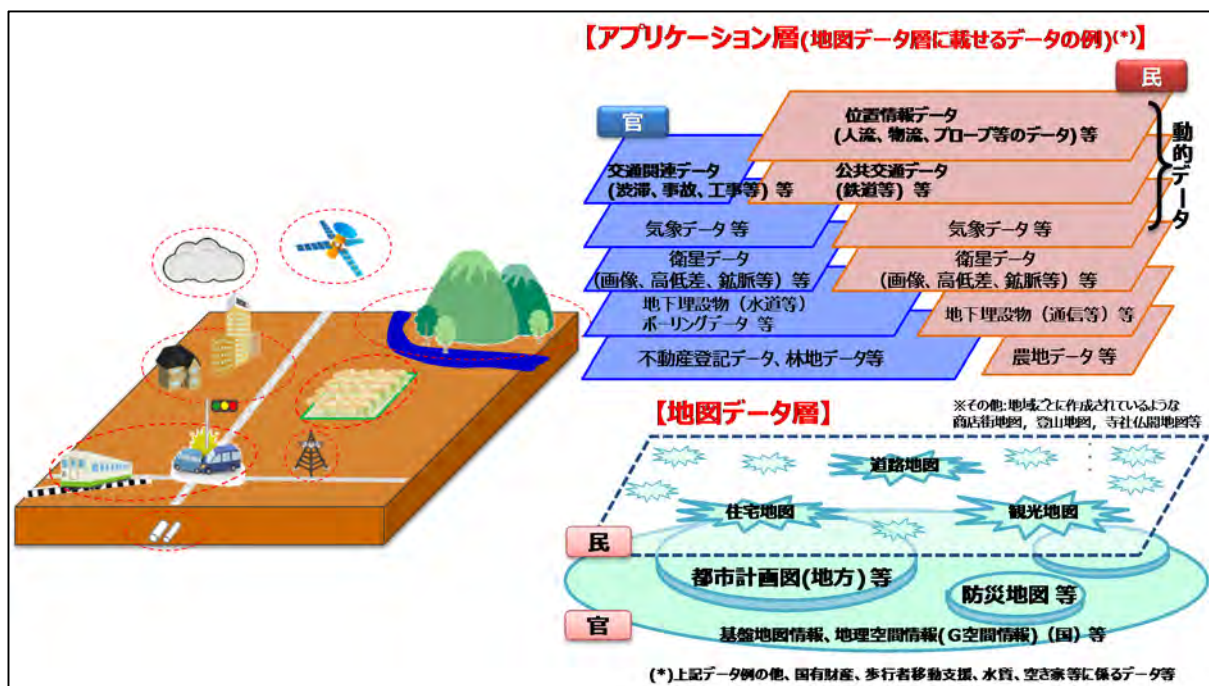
【アプリケーション層(地図データ層に載せるデータの例)(*)】

民

官

位置情報データ
(人流、物流、プローブ等のデータ) 等

動的データ

交通関連データ
(渋滞、事故、工事等) 等

公共交通データ
(鉄道等) 等

気象データ 等

気象データ 等

衛星データ
(画像、高低差、鉱脈等) 等

衛星データ
(画像、高低差、鉱脈等) 等

地下埋設物 (水道等)
ボーリングデータ 等

地下埋設物 (通信等) 等

不動産登記データ、林地データ等

農地データ 等

【地図データ層】

※その他:地域ごとに作成されているような商店街地図, 登山地図, 寺社仏閣地図等

道路地図

住宅地図

観光地図

民

都市計画図(地方) 等

防災地図 等

官

基盤地図情報、地理空間情報(G空間情報) (国) 等

(*)上記データ例の他、国有財産、歩行者移動支援、水質、空き家等に係るデータ等